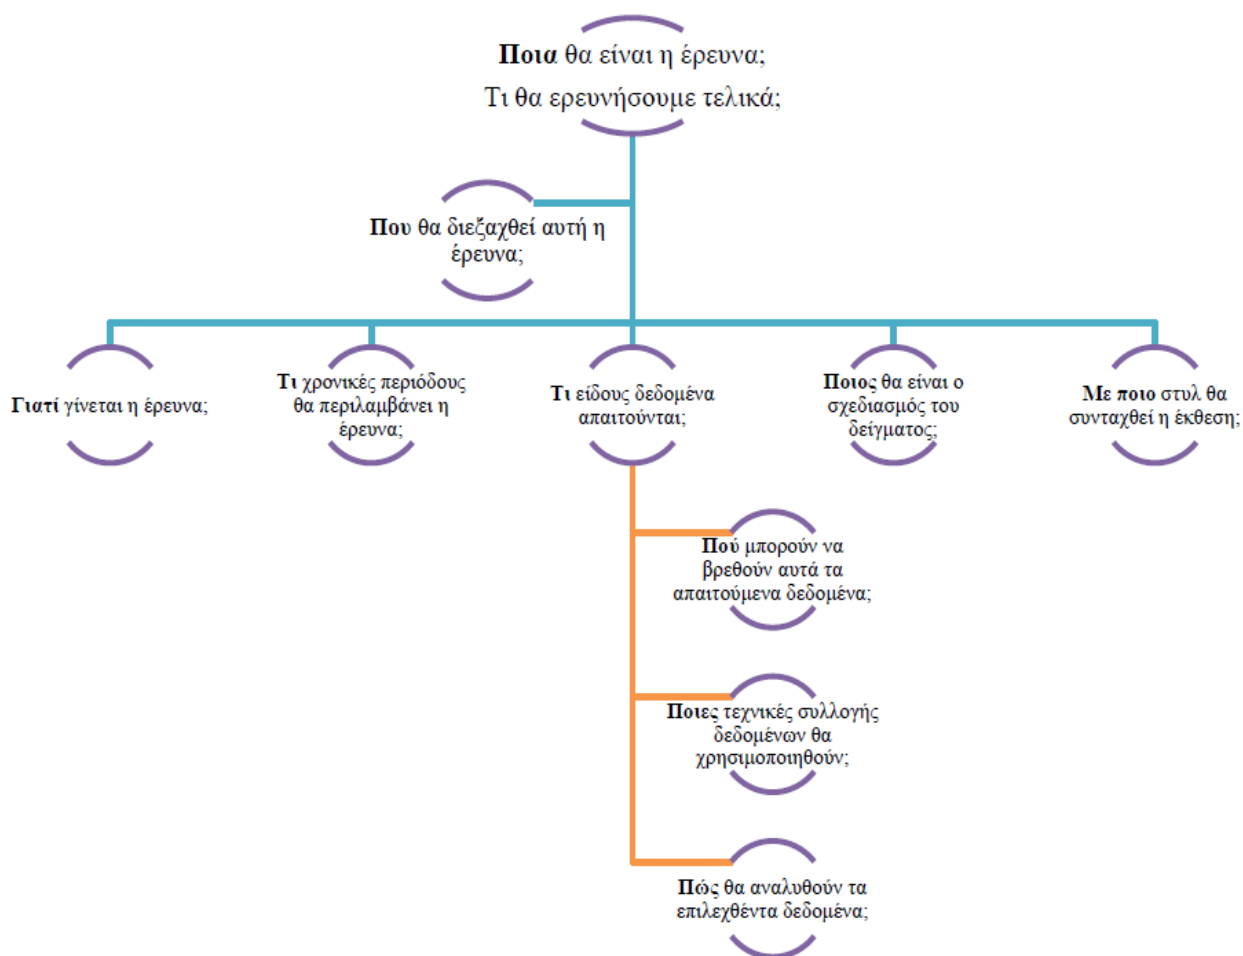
**Ποια** θα είναι η έρευνα;
Τι θα ερευνήσουμε τελικά;

**Που** θα διεξαχθεί αυτή η έρευνα;

**Γιατί** γίνεται η έρευνα;

**Τι** χρονικές περιόδους θα περιλαμβάνει η έρευνα;

**Τι** είδους δεδομένα απαιτούνται;

**Ποιος** θα είναι ο σχεδιασμός του δείγματος;

**Με ποιο** στυλ θα συνταχθεί η έκθεση;

**Πού** μπορούν να βρεθούν αυτά τα απαιτούμενα δεδομένα;

**Ποιες** τεχνικές συλλογής δεδομένων θα χρησιμοποιηθούν;

**Πώς** θα αναλυθούν τα επιλεχθέντα δεδομένα;